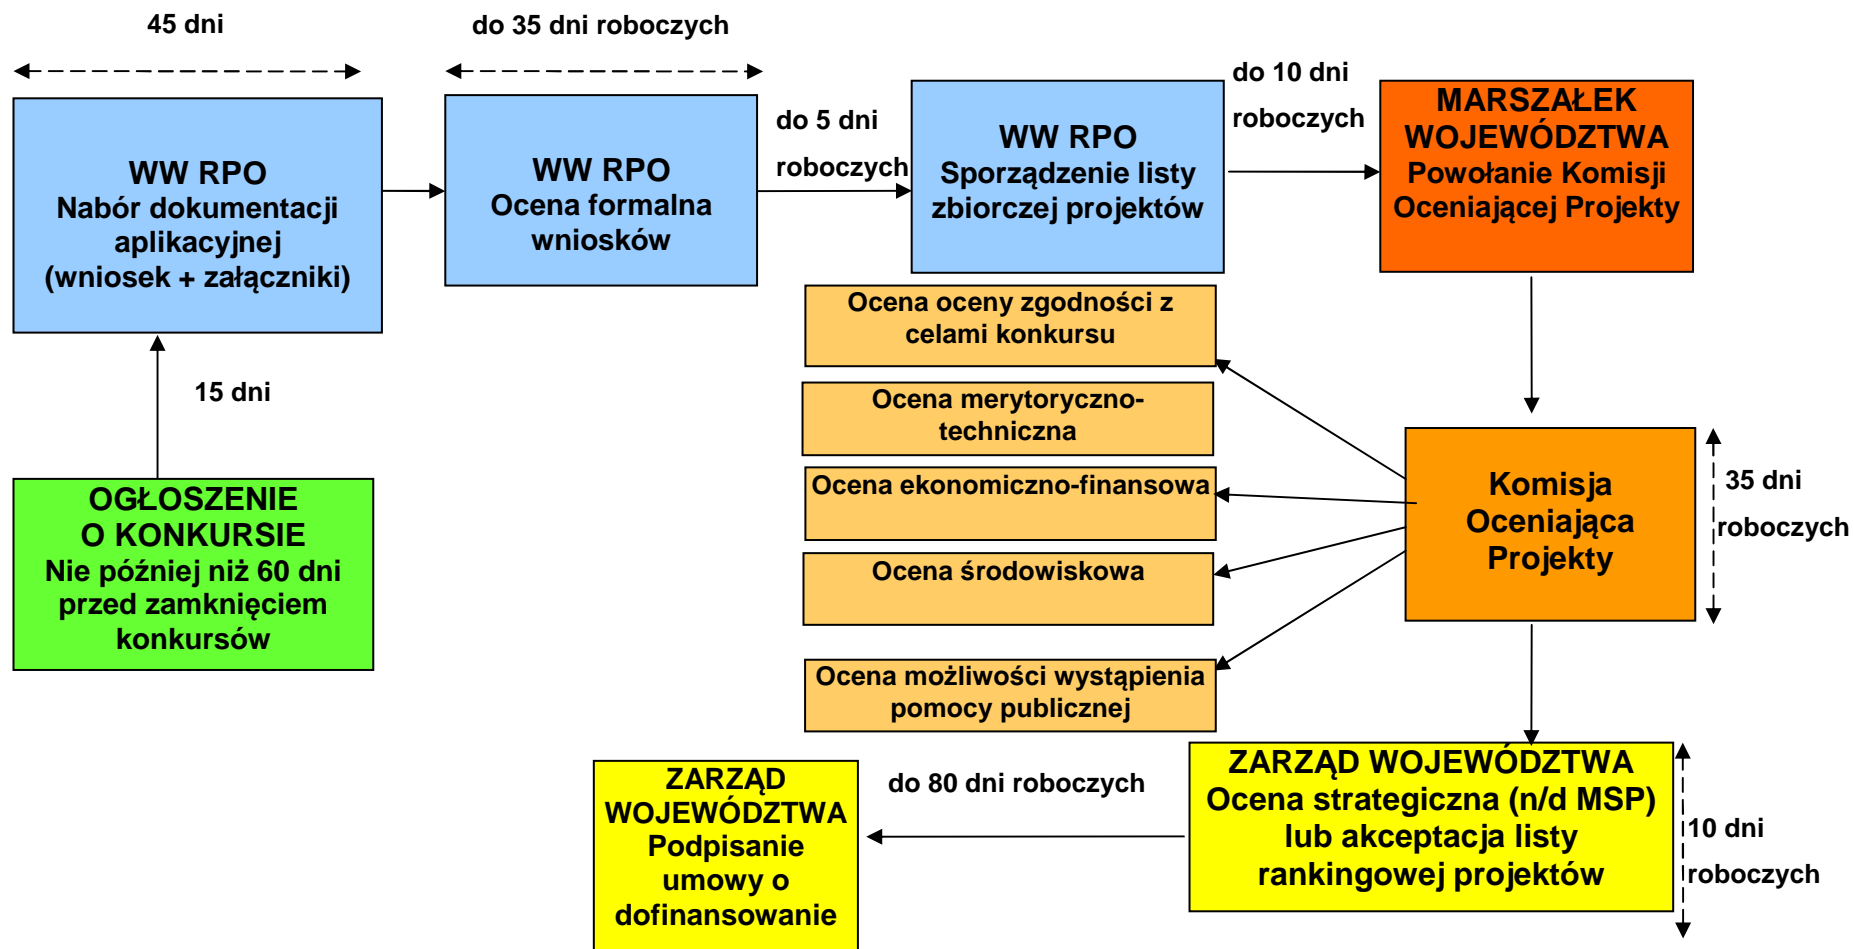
45 dni

do 35 dni roboczych

WW RPO
Nabór dokumentacji aplikacyjnej (wniosek + załączniki)

WW RPO
Ocena formalna wniosków

do 5 dni roboczych

WW RPO
Sporządzenie listy zbiorczej projektów

do 10 dni roboczych

MARSZAŁEK WOJEWÓDZTWA
Powołanie Komisji Oceniającej Projekty

15 dni

OGŁOSZENIE O KONKURSIE
Nie później niż 60 dni przed zamknięciem konkursów

Ocena oceny zgodności z celami konkursu

Ocena merytoryczno-techniczna

Ocena ekonomiczno-finansowa

Ocena środowiskowa

Ocena możliwości wystąpienia pomocy publicznej

Komisja Oceniająca Projekty

35 dni roboczych

ZARZĄD WOJEWÓDZTWA
Podpisanie umowy o dofinansowanie

do 80 dni roboczych

ZARZĄD WOJEWÓDZTWA
Ocena strategiczna (n/d MSP) lub akceptacja listy rankingowej projektów

10 dni roboczych